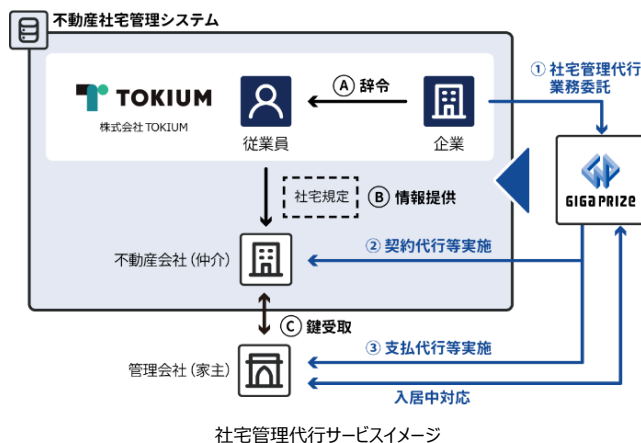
不動産社宅管理システム

TOKIUM
株式会社 TOKIUM

従業員

Ⓐ 辞令

企業

① 社宅管理代行業務委託

GIGA PRIZE

社宅規定

Ⓑ 情報提供

② 契約代行等実施

不動産会社（仲介）

Ⓒ 鍵受取

③ 支払代行等実施

管理会社（家主）

入居中対応

社宅管理代行サービスイメージ